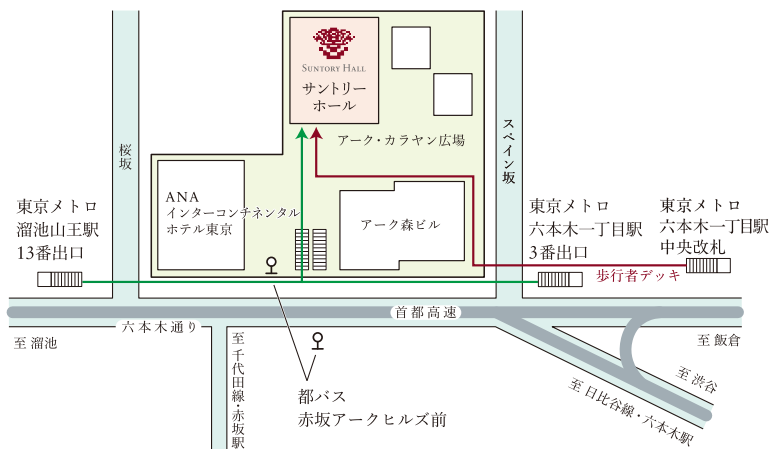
SUNTORY HALL
サントリー
ホール

アーク・カラヤン広場

スペイン坂

桜坂

ANA
インターコンチネンタル
ホテル東京

アーク森ビル

東京メトロ
溜池山王駅
13番出口

東京メトロ
六本木一丁目駅
3番出口

東京メトロ
六本木一丁目駅
中央改札

歩行者デッキ

首都高速

六本木通り

至 溜池

至 千代田線・赤坂駅

至 飯倉

至 渋谷

至 日比谷線・六本木駅

都バス
赤坂アークヒルズ前